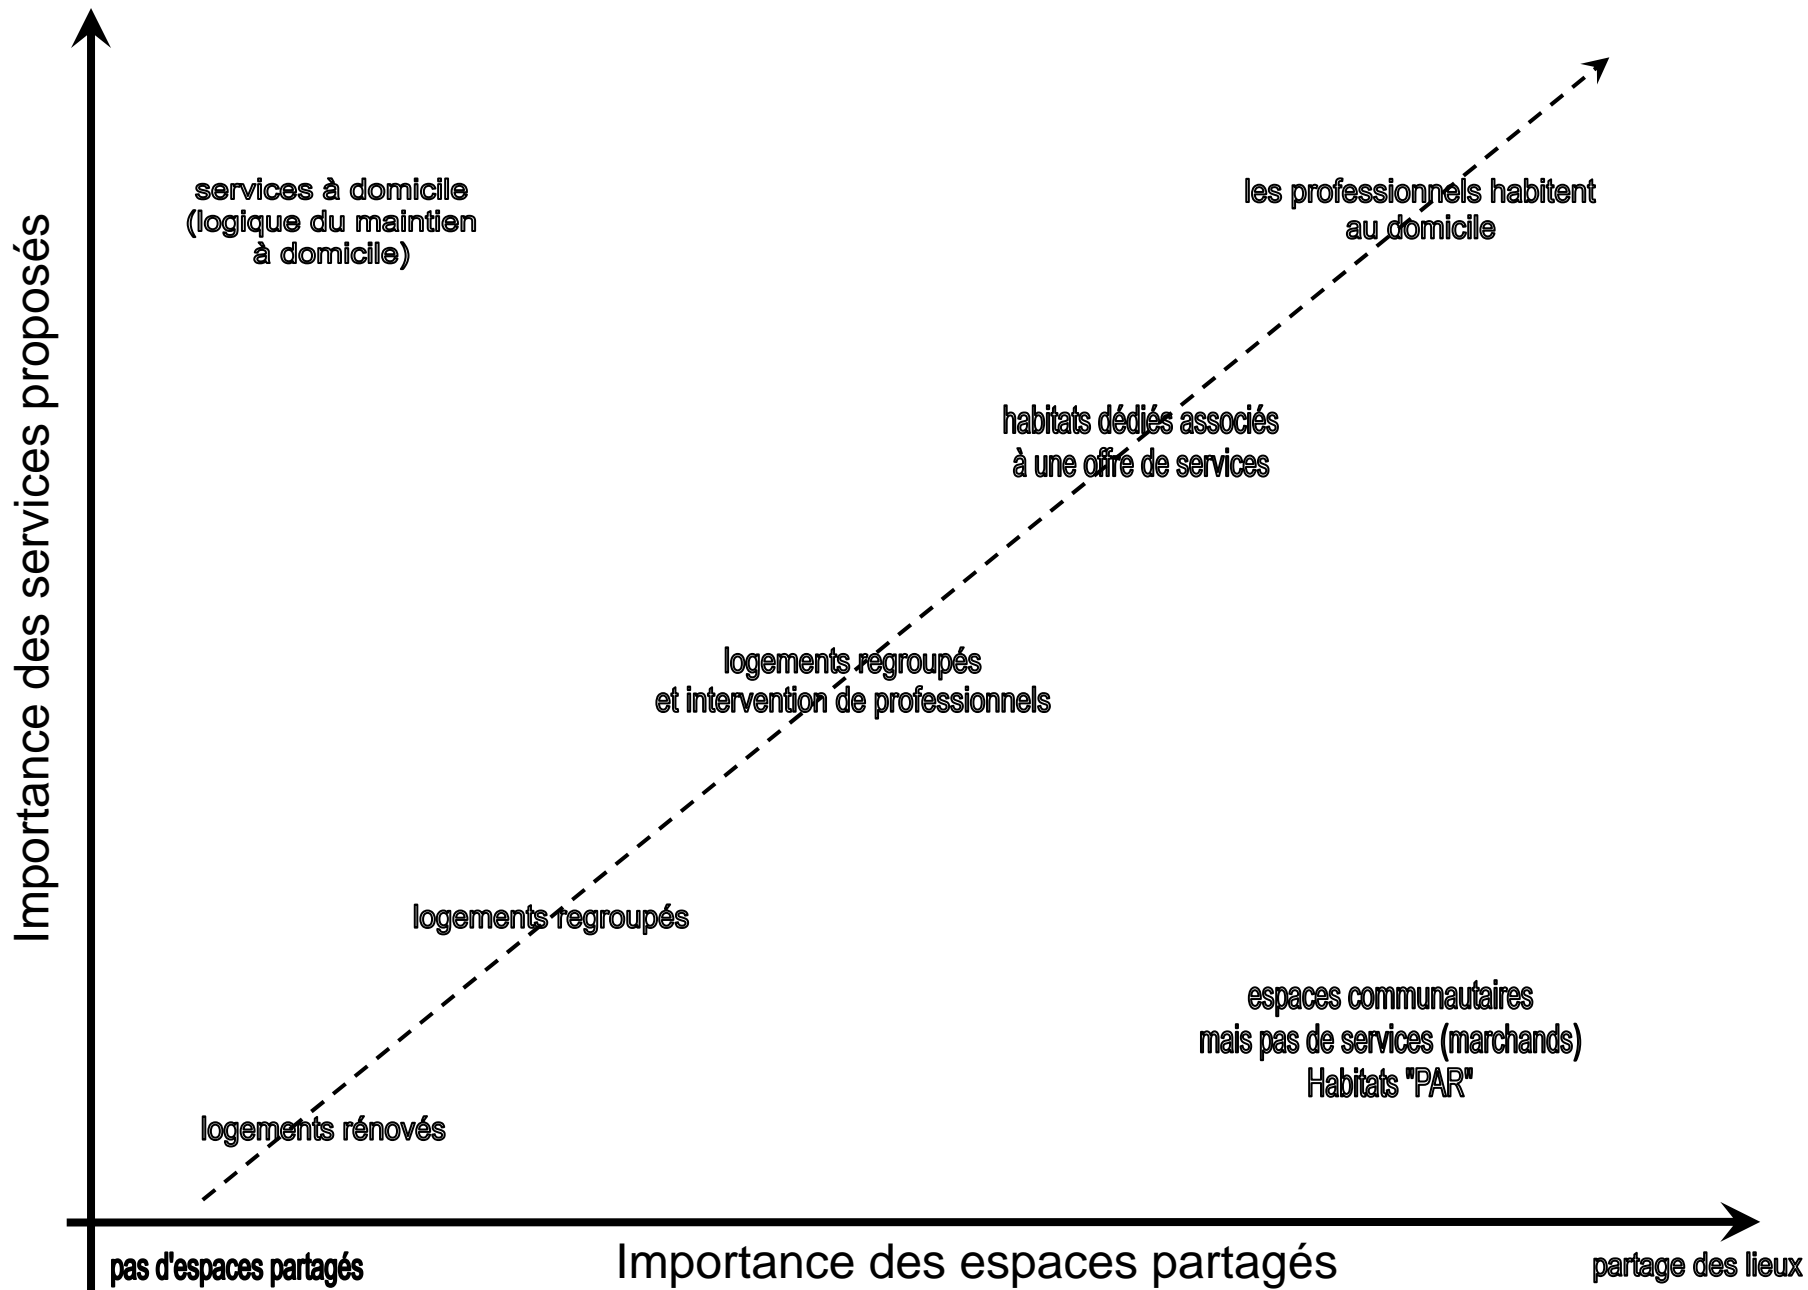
Importance des services proposés

services à domicile (logique du maintien à domicile)

les professionnels habitent au domicile

habitats dédiés associés à une offre de services

logements regroupés et intervention de professionnels

logements regroupés

espaces communautaires mais pas de services (marchands) Habitats "PAR"

logements rénovés

pas d'espaces partagés

Importance des espaces partagés

partage des lieux